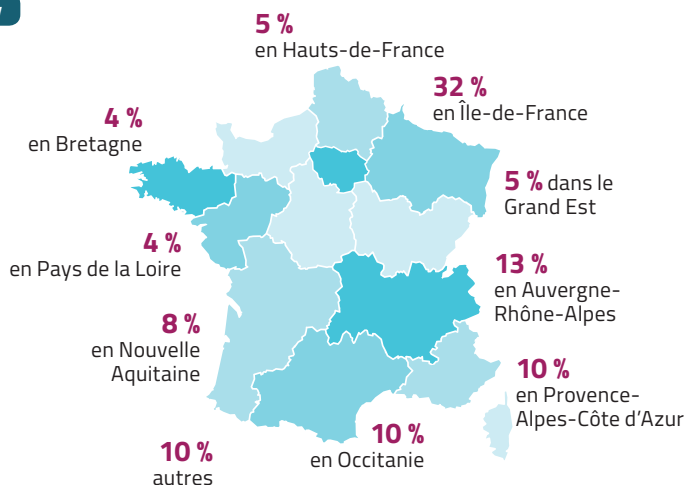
5 %
en Hauts-de-France

32 %
en Île-de-France

4 %
en Bretagne

5 % dans le Grand Est

4 %
en Pays de la Loire

13 %
en Auvergne-Rhône-Alpes

8 %
en Nouvelle Aquitaine

10 %
en Provence-Alpes-Côte d'Azur

10 %
autres

10 %
en Occitanie